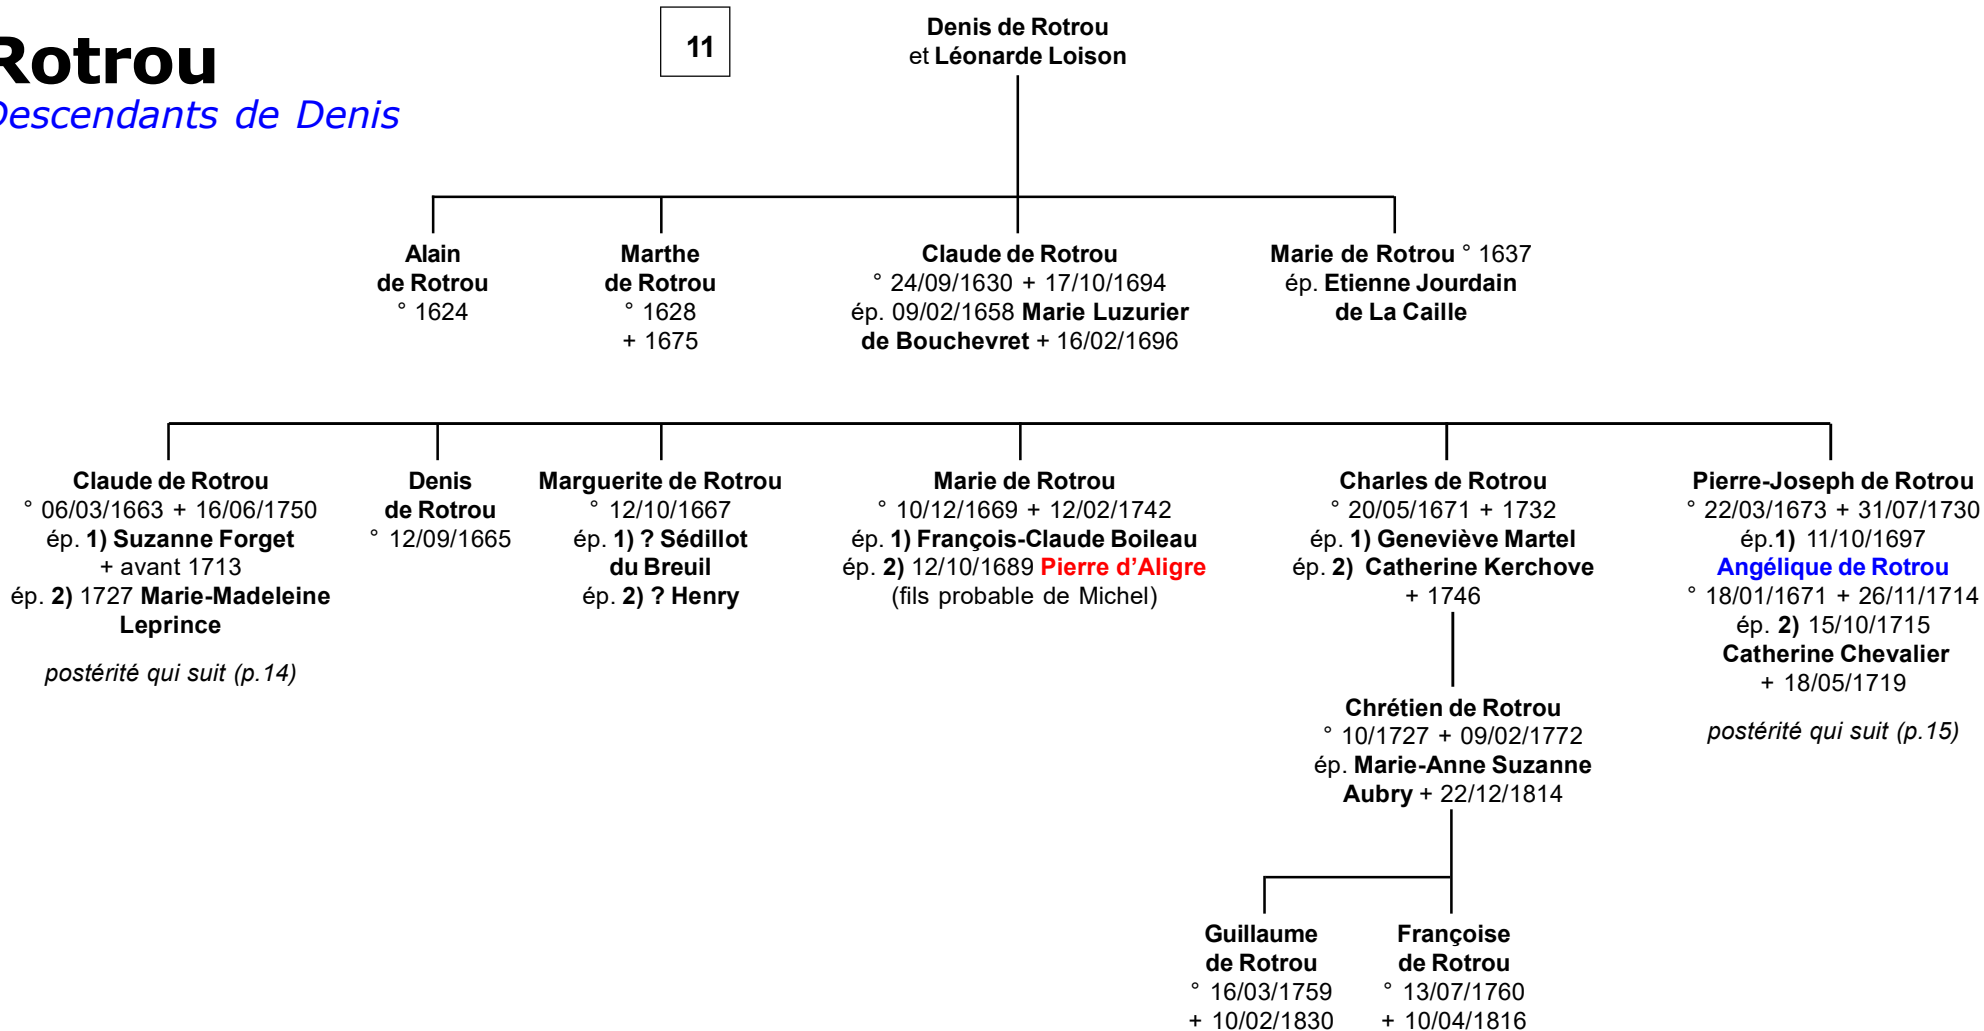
Rotrou
Descendants de Denis

11

Denis de Rotrou
et Léonarde Loison

Alain
de Rotrou
° 1624

Marthe
de Rotrou
° 1628
+ 1675

Claude de Rotrou
° 24/09/1630 + 17/10/1694
ép. 09/02/1658 Marie Luzurier
de Bouchevret + 16/02/1696

Marie de Rotrou ° 1637
ép. Etienne Jourdain
de La Caille

Claude de Rotrou
° 06/03/1663 + 16/06/1750
ép. 1) Suzanne Forget
+ avant 1713
ép. 2) 1727 Marie-Madeleine
Leprince

postérité qui suit (p.14)

Denis
de Rotrou
° 12/09/1665

Marguerite de Rotrou
° 12/10/1667
ép. 1) ? Sédillot
du Breuil
ép. 2) ? Henry

Marie de Rotrou
° 10/12/1669 + 12/02/1742
ép. 1) François-Claude Boileau
ép. 2) 12/10/1689 Pierre d'Aligre
(fils probable de Michel)

Charles de Rotrou
° 20/05/1671 + 1732
ép. 1) Geneviève Martel
ép. 2) Catherine Kerchove
+ 1746

Chrétien de Rotrou
° 10/1727 + 09/02/1772
ép. Marie-Anne Suzanne
Aubry + 22/12/1814

Guillaume
de Rotrou
° 16/03/1759
+ 10/02/1830

Françoise
de Rotrou
° 13/07/1760
+ 10/04/1816

Pierre-Joseph de Rotrou
° 22/03/1673 + 31/07/1730
ép.1) 11/10/1697
Angélique de Rotrou
° 18/01/1671 + 26/11/1714
ép. 2) 15/10/1715
Catherine Chevalier
+ 18/05/1719

postérité qui suit (p.15)